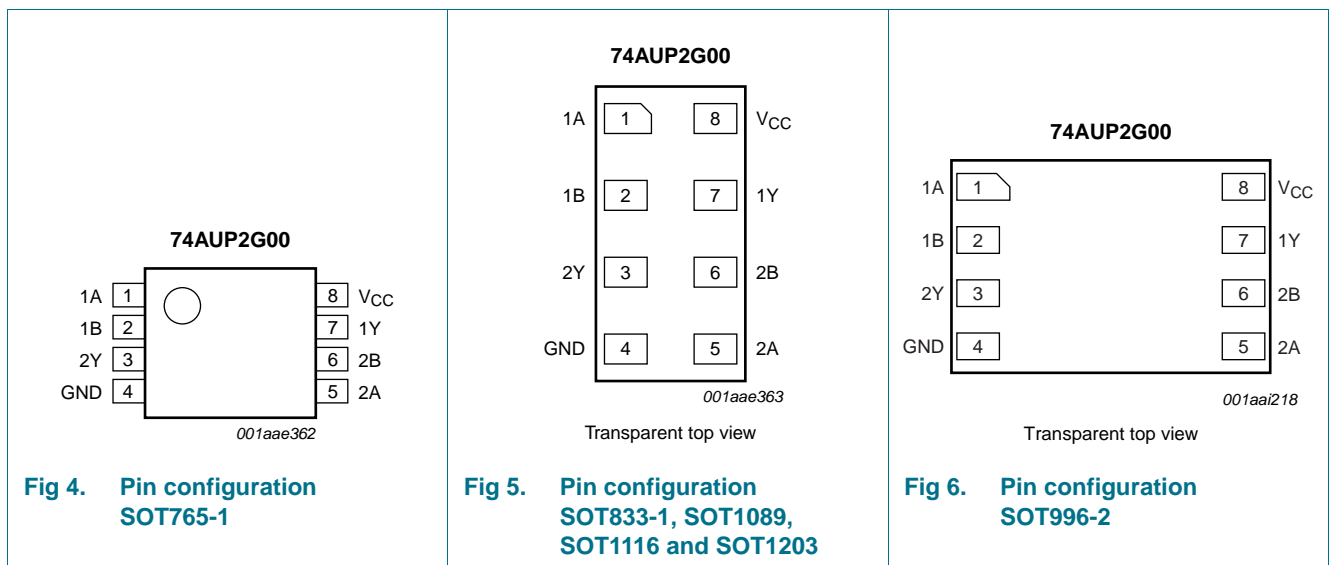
74AUP2G00

1A 1
1B 2
2Y 3
GND 4
8 $V_{CC}$
7 1Y
6 2B
5 2A

001aae362

Fig 4. Pin configuration SOT765-1

74AUP2G00

1A 1
8 $V_{CC}$
1B 2
7 1Y
2Y 3
6 2B
GND 4
5 2A

001aae363

Transparent top view

Fig 5. Pin configuration SOT833-1, SOT1089, SOT1116 and SOT1203

74AUP2G00

1A 1
8 $V_{CC}$
1B 2
7 1Y
2Y 3
6 2B
GND 4
5 2A

001aai218

Transparent top view

Fig 6. Pin configuration SOT996-2